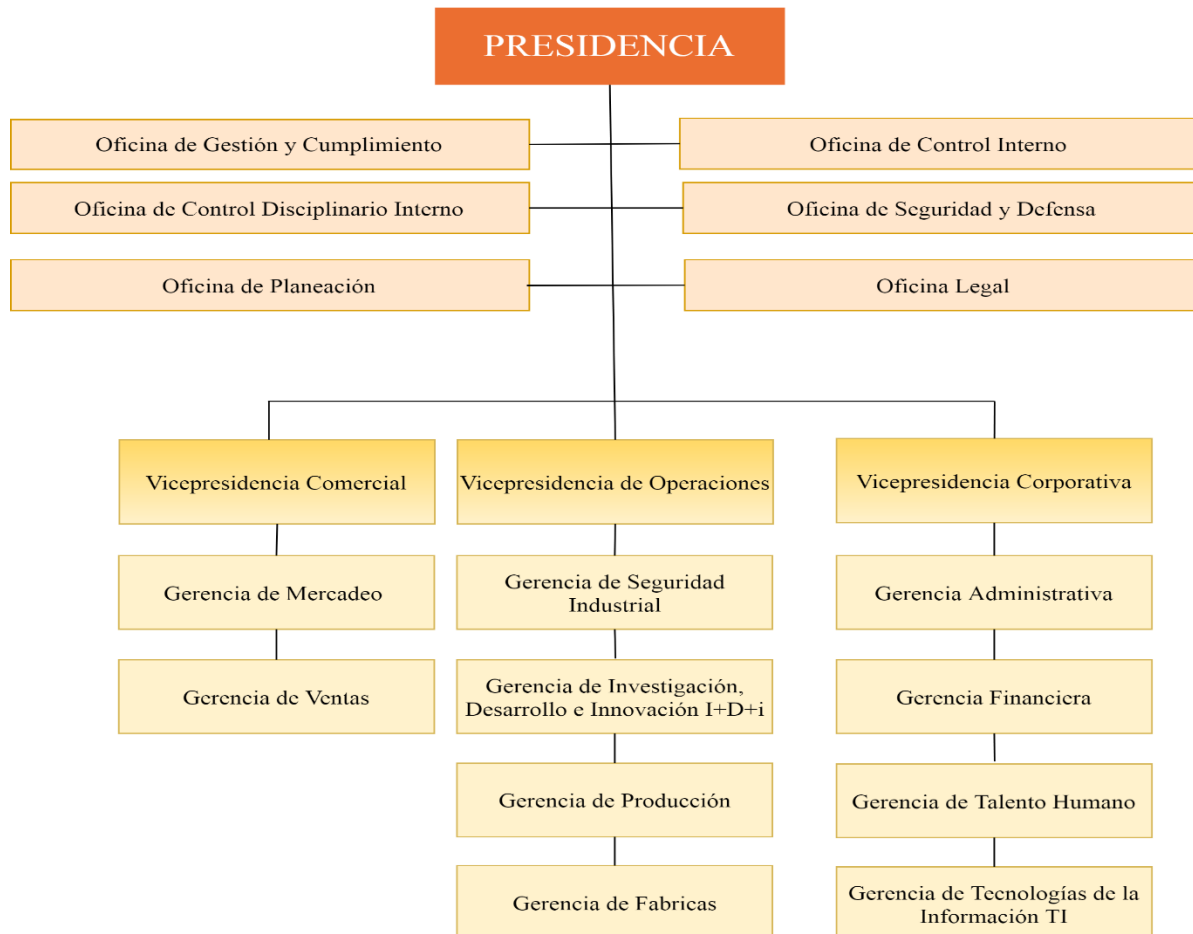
PRESIDENCIA

Oficina de Gestión y Cumplimiento

Oficina de Control Interno

Oficina de Control Disciplinario Interno

Oficina de Seguridad y Defensa

Oficina de Planeación

Oficina Legal

Vicepresidencia Comercial

Gerencia de Mercadeo

Gerencia de Ventas

Vicepresidencia de Operaciones

Gerencia de Seguridad Industrial

Gerencia de Investigación, Desarrollo e Innovación I+D+i

Gerencia de Producción

Gerencia de Fabricas

Vicepresidencia Corporativa

Gerencia Administrativa

Gerencia Financiera

Gerencia de Talento Humano

Gerencia de Tecnologías de la Información TI